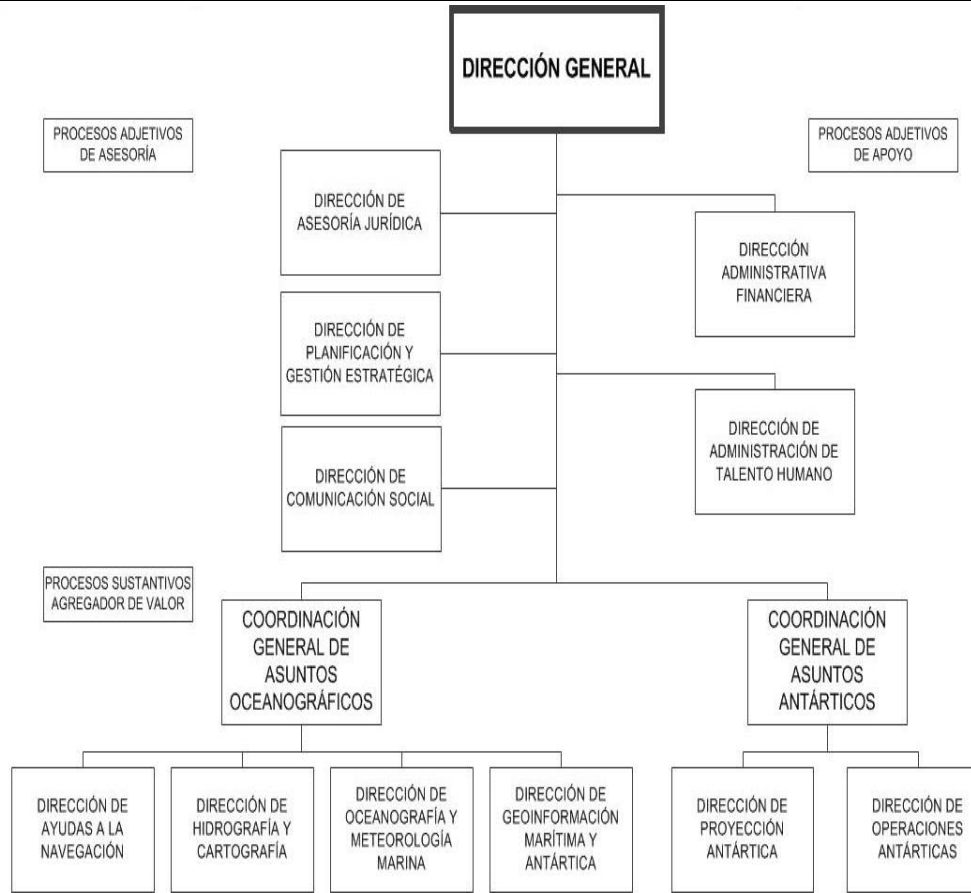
DIRECCIÓN GENERAL

PROCESOS ADJETIVOS DE ASESORÍA

PROCESOS ADJETIVOS DE APOYO

DIRECCIÓN DE ASESORÍA JURÍDICA

DIRECCIÓN ADMINISTRATIVA FINANCIERA

DIRECCIÓN DE PLANIFICACIÓN Y GESTIÓN ESTRATÉGICA

DIRECCIÓN DE ADMINISTRACIÓN DE TALENTO HUMANO

DIRECCIÓN DE COMUNICACIÓN SOCIAL

PROCESOS SUSTANTIVOS AGREGADOR DE VALOR

COORDINACIÓN GENERAL DE ASUNTOS OCEANOGRÁFICOS

COORDINACIÓN GENERAL DE ASUNTOS ANTÁRTICOS

DIRECCIÓN DE AYUDAS A LA NAVEGACIÓN

DIRECCIÓN DE HIDROGRAFÍA Y CARTOGRAFÍA

DIRECCIÓN DE OCEANOGRAFÍA Y METEOROLOGÍA MARINA

DIRECCIÓN DE GEOINFORMACIÓN MARÍTIMA Y ANTÁRTICA

DIRECCIÓN DE PROYECCIÓN ANTÁRTICA

DIRECCIÓN DE OPERACIONES ANTÁRTICAS